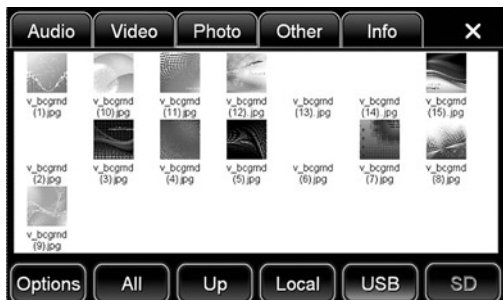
Audio Video Photo Other Info ✕

v_bcgrnd (1).jpg
v_bcgrnd (10).jpg
v_bcgrnd (11).jpg
v_bcgrnd (12).jpg
v_bcgrnd (13).jpg
v_bcgrnd (14).jpg
v_bcgrnd (15).jpg
v_bcgrnd (2).jpg
v_bcgrnd (3).jpg
v_bcgrnd (4).jpg
v_bcgrnd (5).jpg
v_bcgrnd (6).jpg
v_bcgrnd (7).jpg
v_bcgrnd (8).jpg
v_bcgrnd (9).jpg

Options All Up Local USB SD